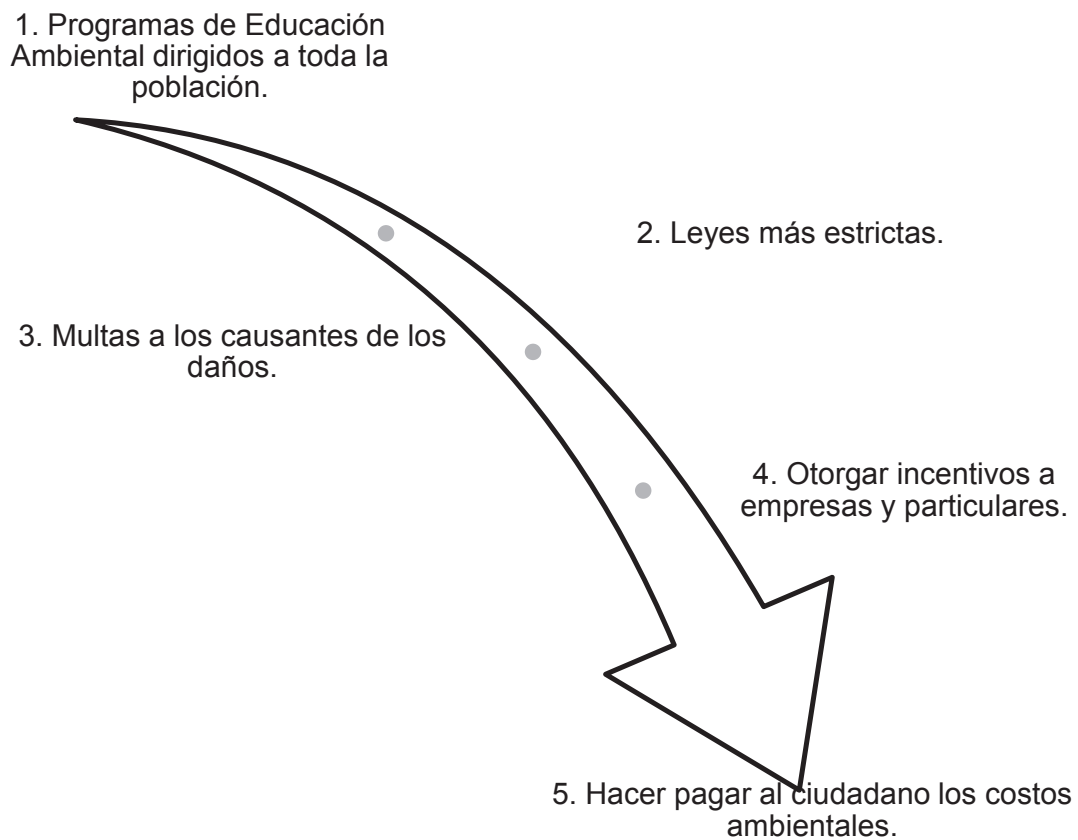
1. Programas de Educación Ambiental dirigidos a toda la población.

2. Leyes más estrictas.

3. Multas a los causantes de los daños.

4. Otorgar incentivos a empresas y particulares.

5. Hacer pagar al ciudadano los costos ambientales.